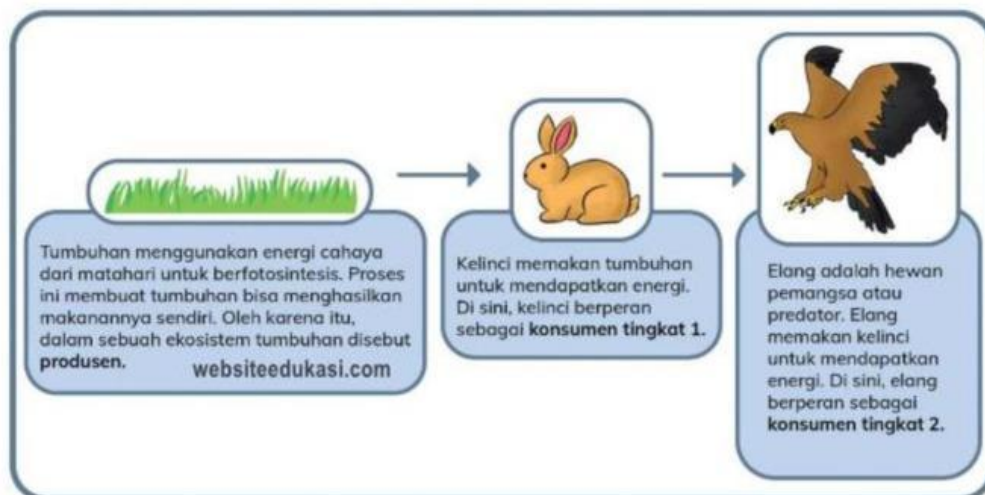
Tumbuhan menggunakan energi cahaya dari matahari untuk berfotosintesis. Proses ini membuat tumbuhan bisa menghasilkan makanannya sendiri. Oleh karena itu, dalam sebuah ekosistem tumbuhan disebut **produsen.**

websiteedukasi.com

Kelinci memakan tumbuhan untuk mendapatkan energi. Di sini, kelinci berperan sebagai **konsumen tingkat 1.**

Elang adalah hewan pemangsa atau predator. Elang memakan kelinci untuk mendapatkan energi. Di sini, elang berperan sebagai **konsumen tingkat 2.**